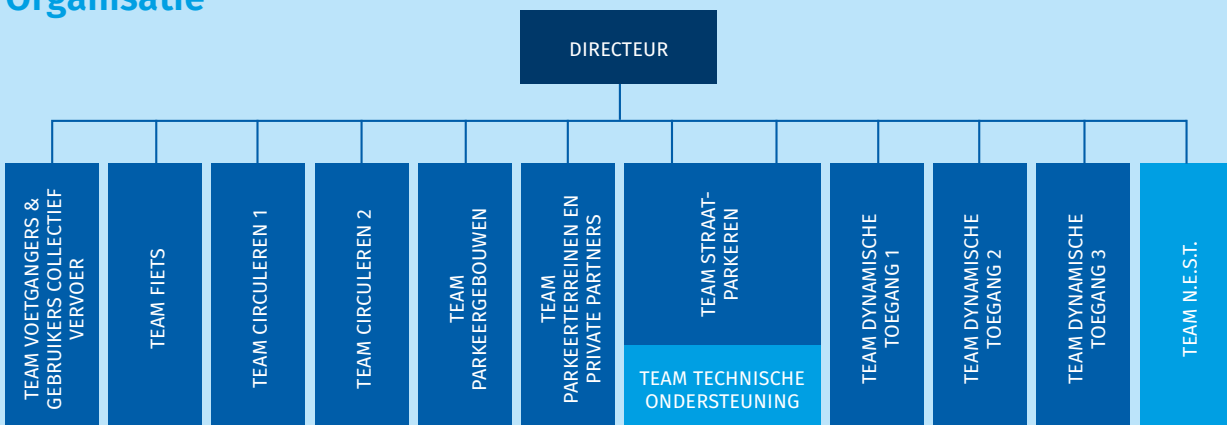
Organisatie

DIRECTEUR

TEAM VOETGANGERS & GEBRUIKERS COLLECTIEF VERVOER

TEAM FIETS

TEAM CIRCULEREN 1

TEAM CIRCULEREN 2

TEAM PARKEERGEBOUWEN

TEAM PARKEERTERREINEN EN PRIVATE PARTNERS

TEAM STRAATPARKEREN

TEAM TECHNISCHE ONDERSTEUNING

TEAM DYNAMISCHE TOEGANG 1

TEAM DYNAMISCHE TOEGANG 2

TEAM DYNAMISCHE TOEGANG 3

TEAM N.E.S.T.